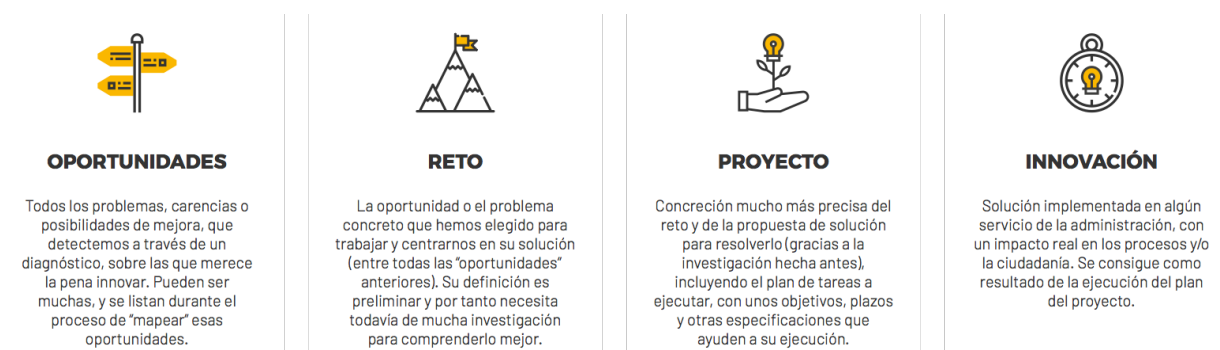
OPORTUNIDADES

Todos los problemas, carencias o posibilidades de mejora, que detectemos a través de un diagnóstico, sobre las que merece la pena innovar. Pueden ser muchas, y se listan durante el proceso de "mapear" esas oportunidades.

RETO

La oportunidad o el problema concreto que hemos elegido para trabajar y centrarnos en su solución (entre todas las "oportunidades" anteriores). Su definición es preliminar y por tanto necesita todavía de mucha investigación para comprenderlo mejor.

PROYECTO

Concreción mucho más precisa del reto y de la propuesta de solución para resolverlo (gracias a la investigación hecha antes), incluyendo el plan de tareas a ejecutar, con unos objetivos, plazos y otras especificaciones que ayuden a su ejecución.

INNOVACIÓN

Solución implementada en algún servicio de la administración, con un impacto real en los procesos y/o la ciudadanía. Se consigue como resultado de la ejecución del plan del proyecto.